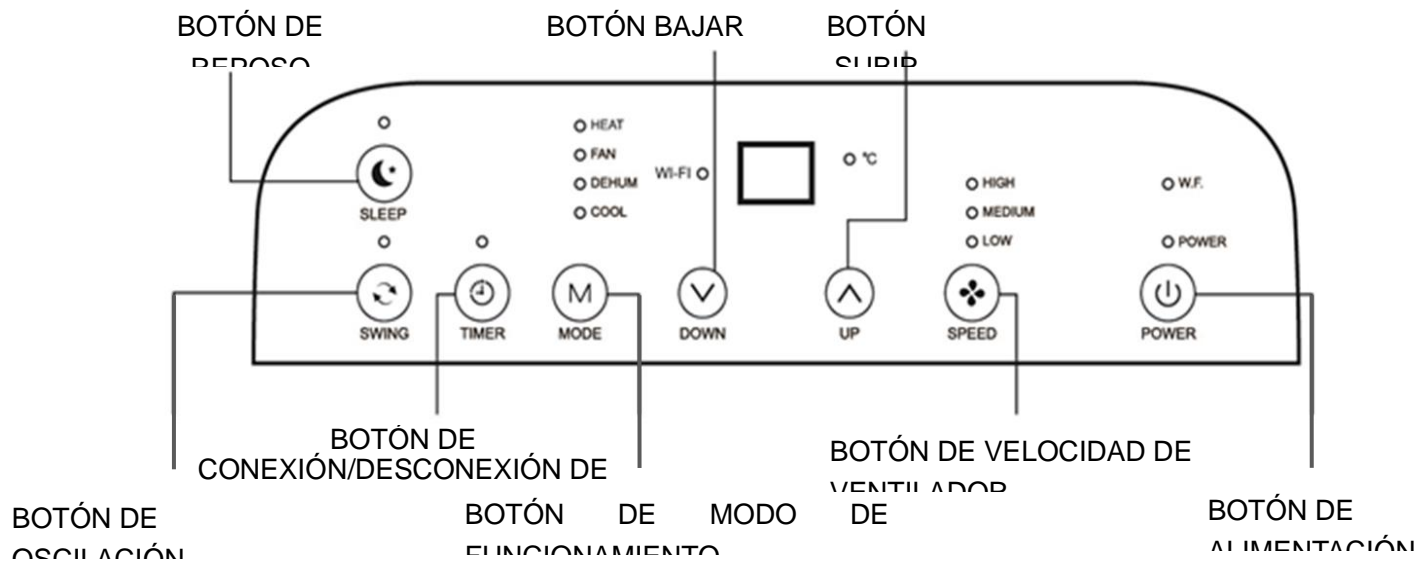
BOTÓN DE REPOSO

BOTÓN BAJAR

BOTÓN SUBIR

HEAT
FAN
DEHUM
COOL

WI-FI

°C

HIGH
MEDIUM
LOW

W.F.
POWER

SLEEP

SWING

TIMER

MODE

DOWN

UP

SPEED

POWER

BOTÓN DE CONEXIÓN/DESCONEXIÓN DE

BOTÓN DE VELOCIDAD DE VENTILADOR

BOTÓN DE OSCILACIÓN

BOTÓN DE MODO DE FUNCIONAMIENTO

BOTÓN DE ALIMENTACIÓN